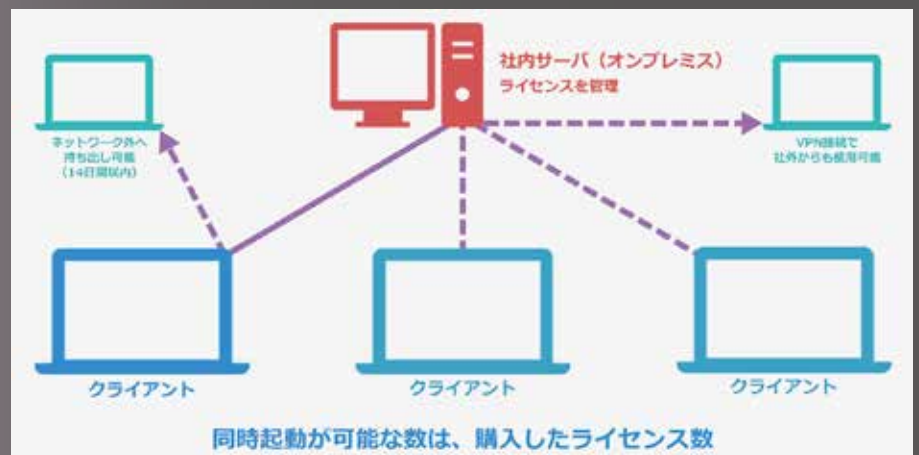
社内サーバ（オンプレミス）
ライセンスを管理

ネットワーク外へ
持ち出し可能
（14日間以内）

VPN接続で
社外からも使用可能

クライアント

クライアント

クライアント

同時起動が可能な数は、購入したライセンス数